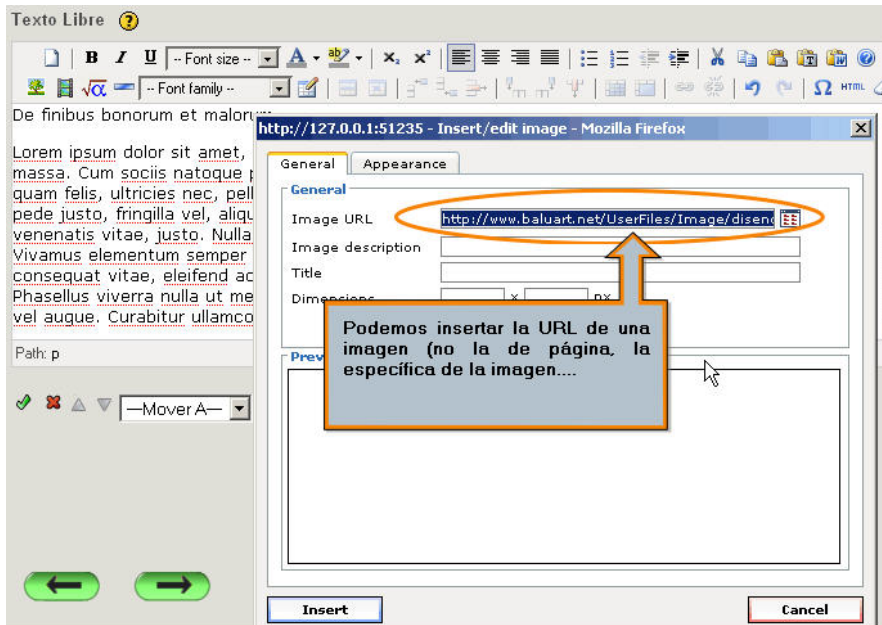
Texto Libre ?

B I U -- Font size -- A $x_2$ $x^2$

-- Font family -- HTML

De finibus bonorum et malorum

Lorem ipsum dolor sit amet, massa. Cum sociis natoque quam felis, ultricies nec, pell pede justo, fringilla vel, aliqu venenatis vitae, justo. Nulla Vivamus elementum semper consequat vitae, eleifend ac Phasellus viverra nulla ut me vel augue. Curabitur ullamco

Path: p

—Mover A—

http://127.0.0.1:51235 - Insert/edit image - Mozilla Firefox

General | Appearance

General

Image URL http://www.baluart.net/UserFiles/Image/disen

Image description

Title

Dimensions x px

Prev

Podemos insertar la URL de una imagen (no la de página, la específica de la imagen....

Insert

Cancel